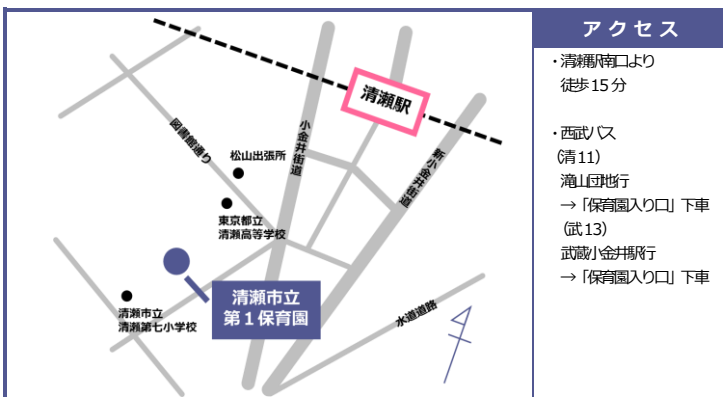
清瀬駅

図書館通り

小金井街道

新小金井街道

松山出張所

東京都立
清瀬高等学校

清瀬市立
清瀬第七小学校

清瀬市立
第１保育園

水道道路

アクセス

・清瀬駅南口より
徒歩１５分

・西武バス
（清11）
滝山団地行
→「保育園入り口」下車
（武13）
武蔵小金井駅行
→「保育園入り口」下車